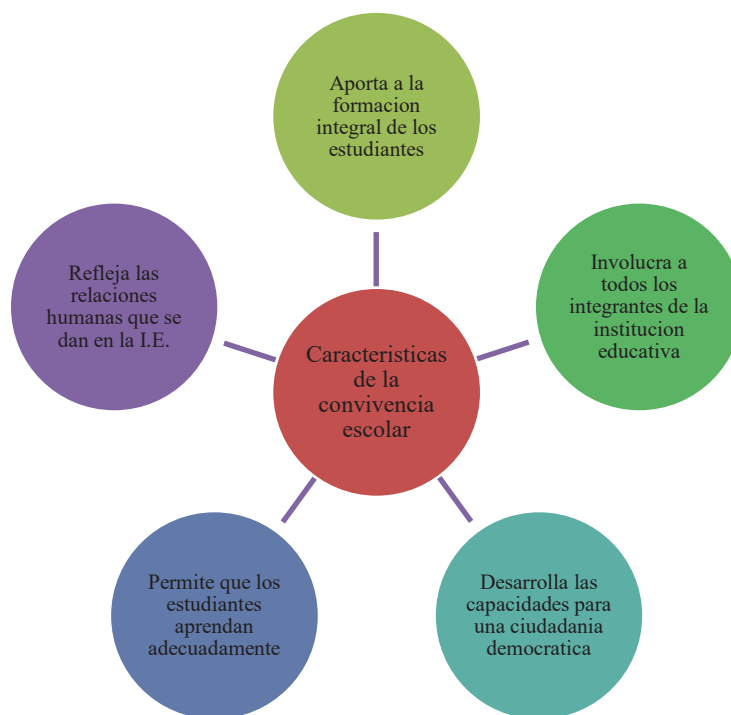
Caracteristicas de la convivencia escolar

Aporta a la formacion integral de los estudiantes

Involucra a todos los integrantes de la institucion educativa

Desarrolla las capacidades para una ciudadania democratica

Permite que los estudiantes aprendan adecuadamente

Refleja las relaciones humanas que se dan en la I.E.